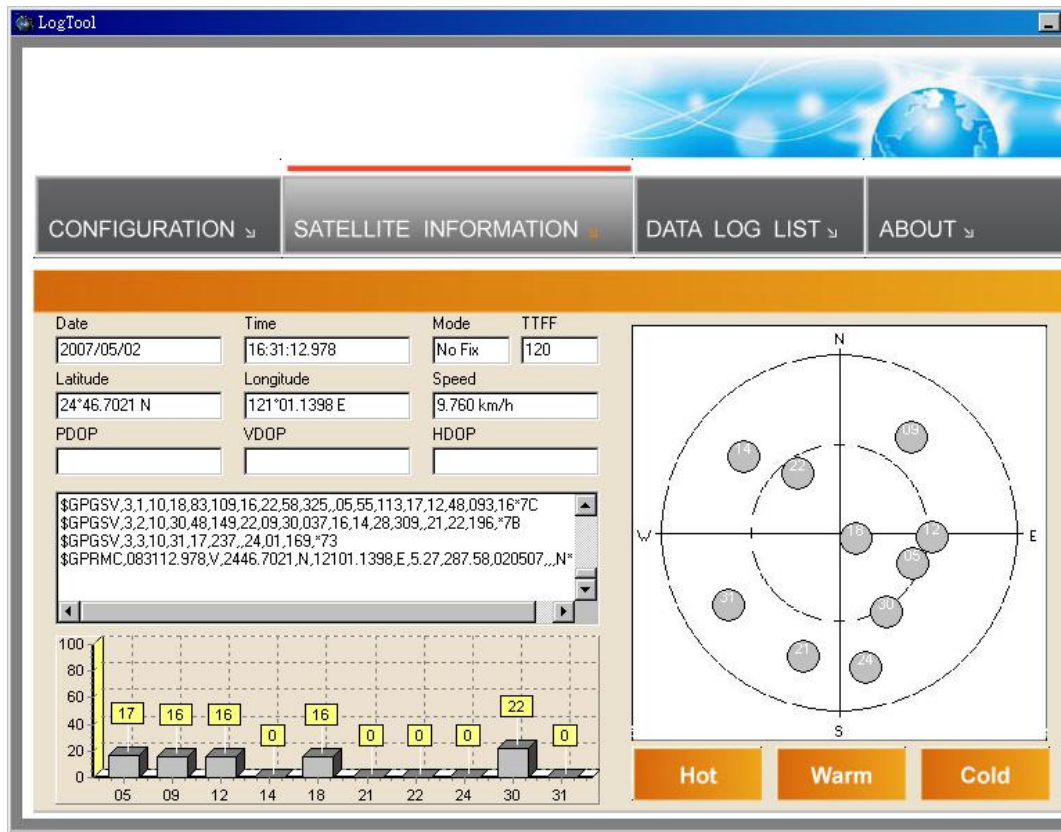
LogTool

CONFIGURATION ↘ SATELLITE INFORMATION ↘ DATA LOG LIST ↘ ABOUT ↘

Date
2007/05/02
Time
16:31:12.978
Mode
No Fix
TTFF
120
Latitude
24°46.7021 N
Longitude
121°01.1398 E
Speed
9.760 km/h
PDOP
VDOP
HDOP

$GPGSV,3,1,10,18,83,109,16,22,58,325,,05,55,113,17,12,48,093,16*7C
$GPGSV,3,2,10,30,48,149,22,09,30,037,16,14,28,309,,21,22,196,*7B
$GPGSV,3,3,10,31,17,237,,24,01,169,*73
$GPRMC,083112.978,V,2446.7021,N,12101.1398,E,5.27,287.58,020507,,,N*

100
80
60
40
20
0
17 16 16 0 16 0 0 0 22 0
05 09 12 14 18 21 22 24 30 31

N
W
E
S
14 22 09 18 12 05 31 30 21 24

Hot Warm Cold